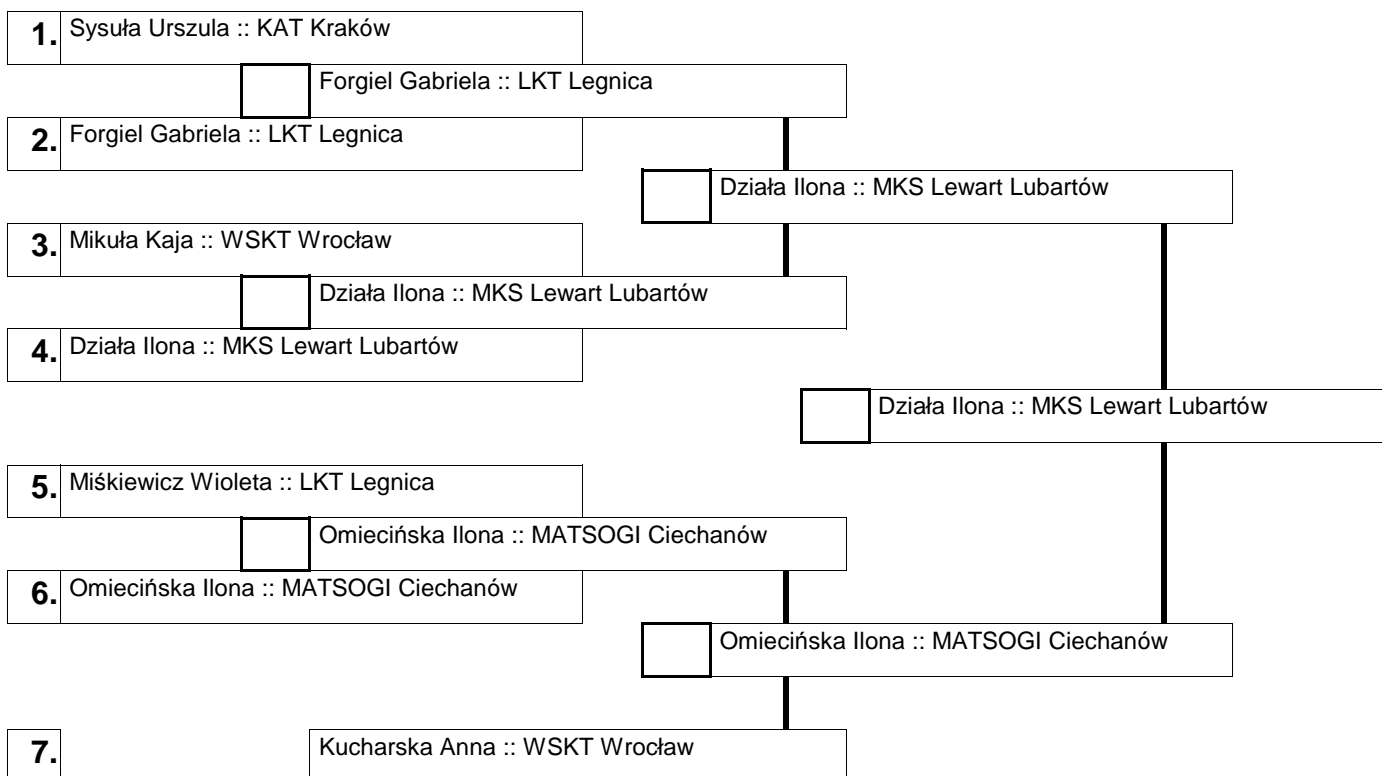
1. Sysuła Urszula :: KAT Kraków

Forgiel Gabriela :: LKT Legnica

2. Forgiel Gabriela :: LKT Legnica

Działa Ilona :: MKS Lewart Lubartów

3. Mikuła Kaja :: WSKT Wrocław

Działa Ilona :: MKS Lewart Lubartów

4. Działa Ilona :: MKS Lewart Lubartów

Działa Ilona :: MKS Lewart Lubartów

5. Miśkiewicz Wioleta :: LKT Legnica

Omiecińska Ilona :: MATSOGI Ciechanów

6. Omiecińska Ilona :: MATSOGI Ciechanów

Omiecińska Ilona :: MATSOGI Ciechanów

7.

Kucharska Anna :: WSKT Wrocław